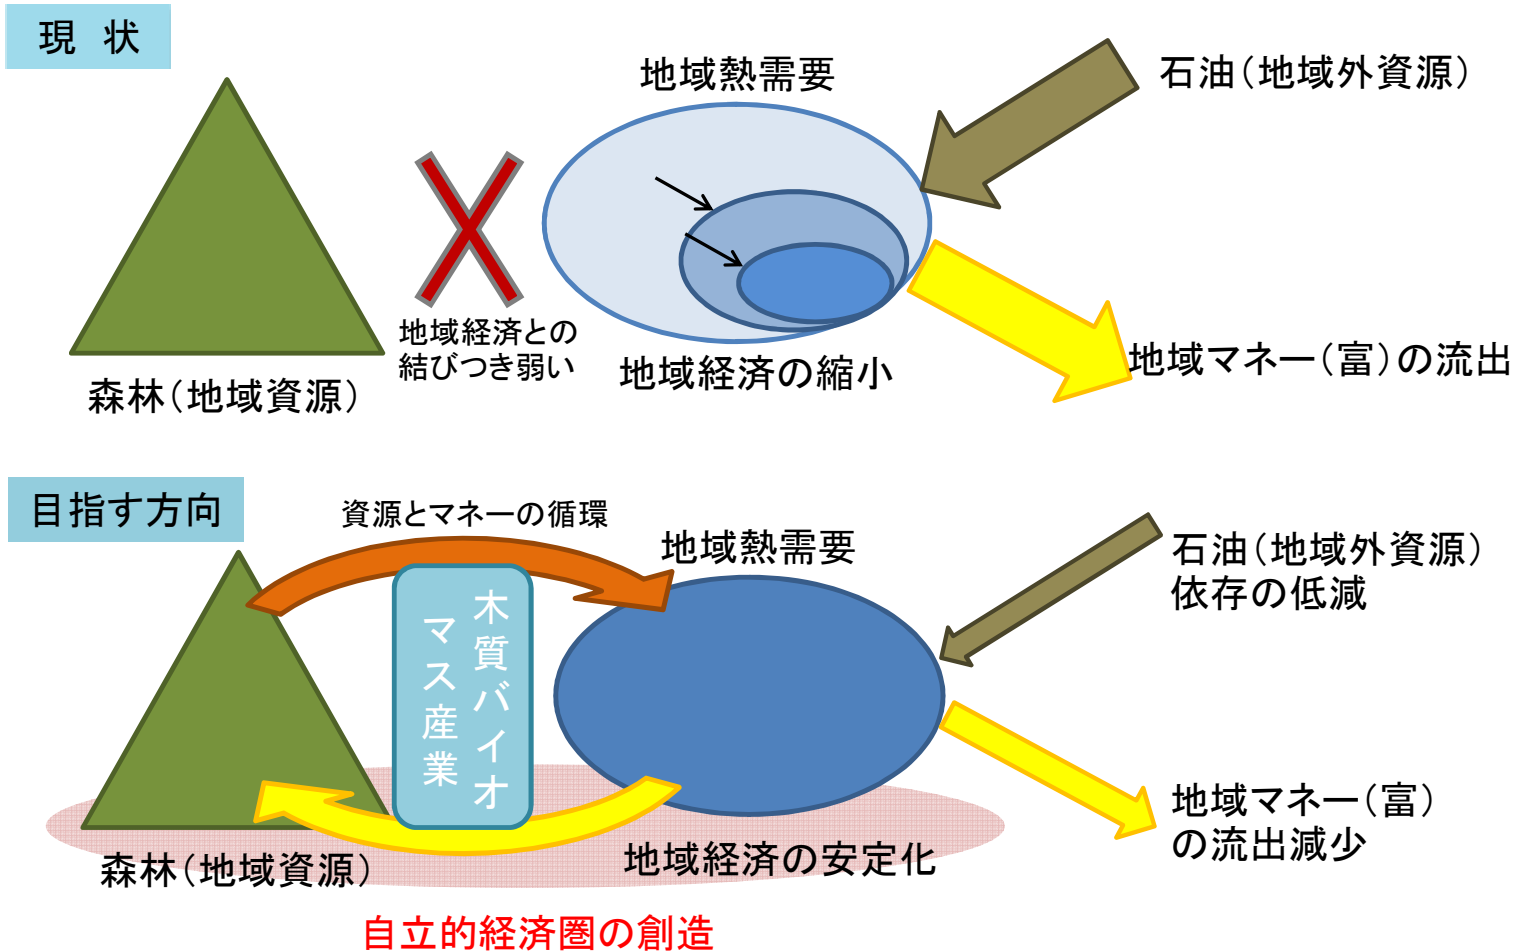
現　状

地域熱需要

石油（地域外資源）

地域経済との結びつき弱い

地域経済の縮小

地域マネー（富）の流出

森林（地域資源）

目指す方向

資源とマネーの循環

地域熱需要

石油（地域外資源）依存の低減

木質バイオマス産業

地域マネー（富）の流出減少

森林（地域資源）

地域経済の安定化

自立的経済圏の創造